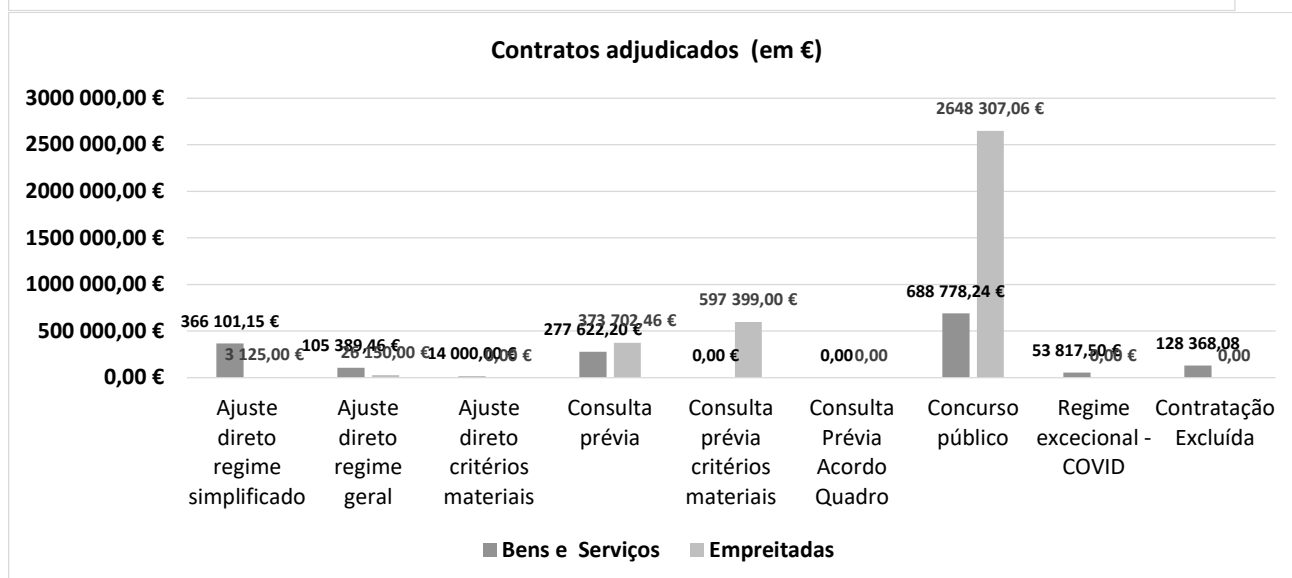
Contratos adjudicados (em €)

3000 000,00 €
2500 000,00 €
2000 000,00 €
1500 000,00 €
1000 000,00 €
500 000,00 €
0,00 €

366 101,15 €
3 125,00 €
105 389,46 €
26 150,00 €
14 000,00 €
0,00 €
277 622,20 €
373 702,46 €
0,00 €
597 399,00 €
0,00
0,00
688 778,24 €
2648 307,06 €
53 817,50 €
0,00 €
128 368,08
0,00

Ajuste direto regime simplificado
Ajuste direto regime geral
Ajuste direto critérios materiais
Consulta prévia
Consulta prévia critérios materiais
Consulta Prévia Acordo Quadro
Concurso público
Regime excecional - COVID
Contratação Excluída

Bens e Serviços
Empreitadas